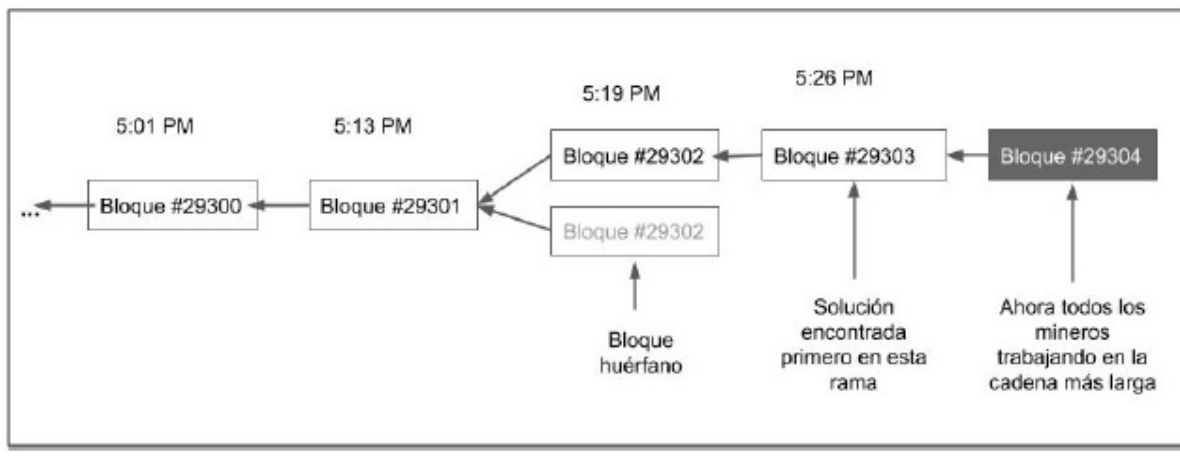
5:01 PM

5:13 PM

5:19 PM

5:26 PM

...

Bloque #29300

Bloque #29301

Bloque #29302

Bloque #29302

Bloque #29303

Bloque #29304

Bloque huérfano

Solución encontrada primero en esta rama

Ahora todos los mineros trabajando en la cadena más larga